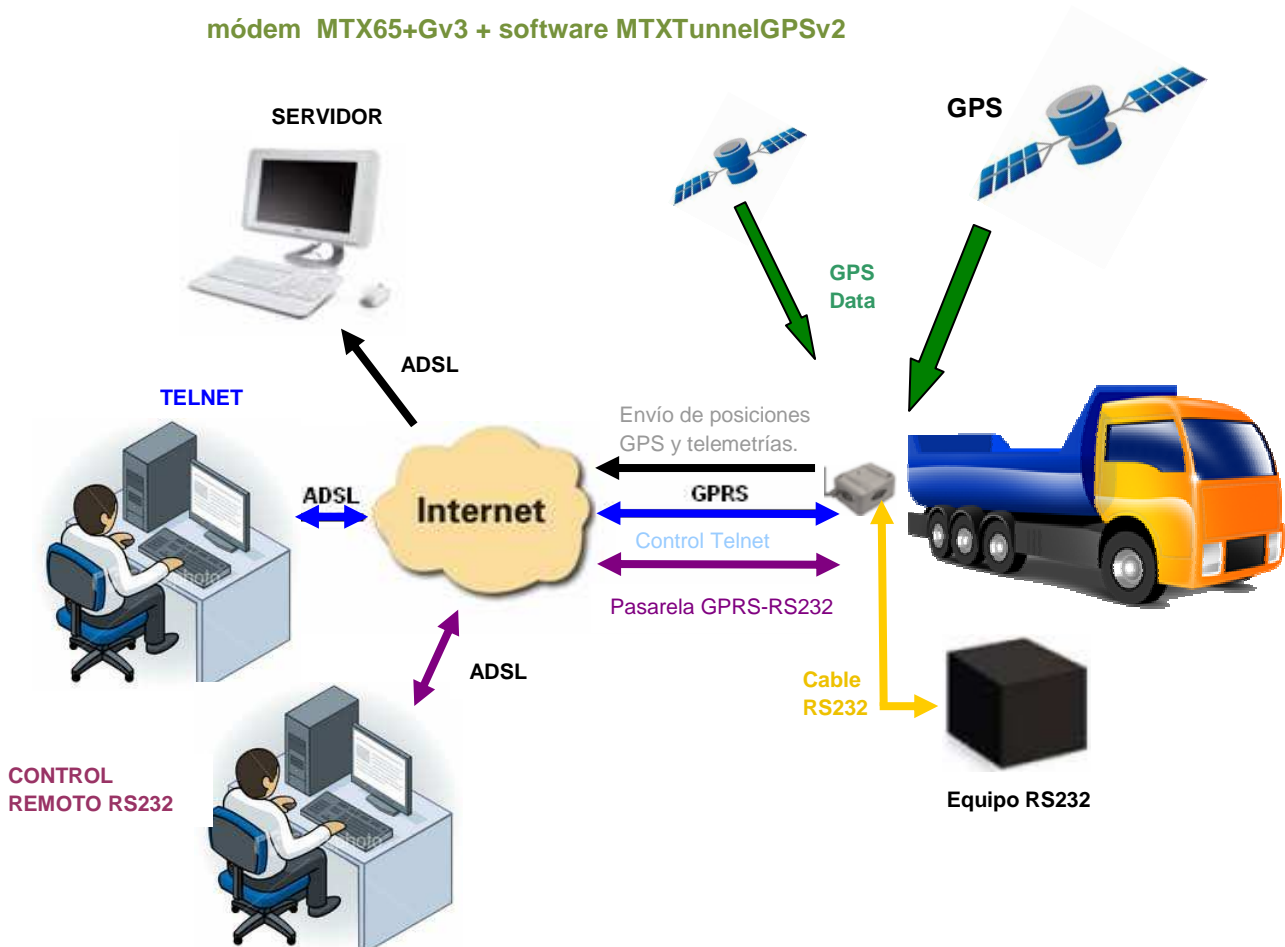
módem MTX65+Gv3 + software MTXTunnelGPSv2

SERVIDOR

GPS

GPS Data

ADSL

TELNET

Envío de posiciones GPS y telemetrías.

ADSL

Internet

GPRS

Control Telnet

Pasarela GPRS-RS232

ADSL

Cable RS232

CONTROL REMOTO RS232

Equipo RS232